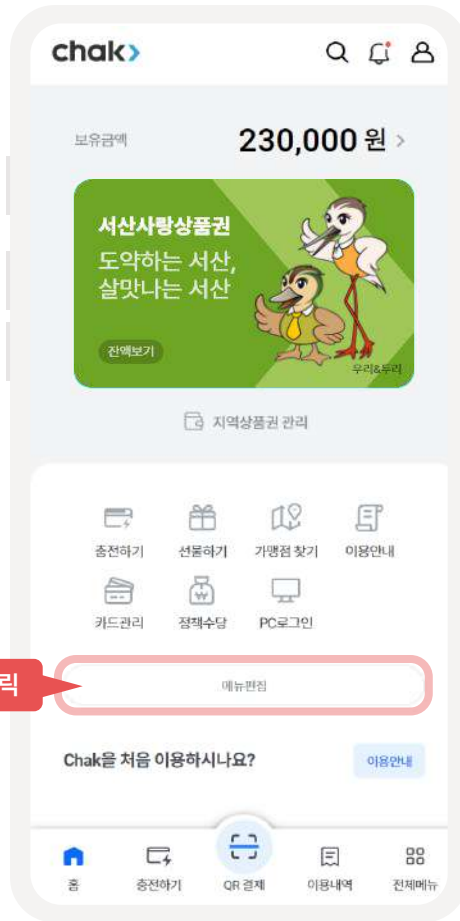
chak>

보유금액 230,000 원 >

서산사랑상품권
도약하는 서산,
살맛나는 서산

잔액보기

우리&두리

지역상품권 관리

충전하기 선물하기 가맹점 찾기 이용안내

카드관리 정책수당 PC로그인

릭

메뉴편집

Chak을 처음 이용하시나요?

이용안내

홈 충전하기 QR 결제 이용내역 전체메뉴